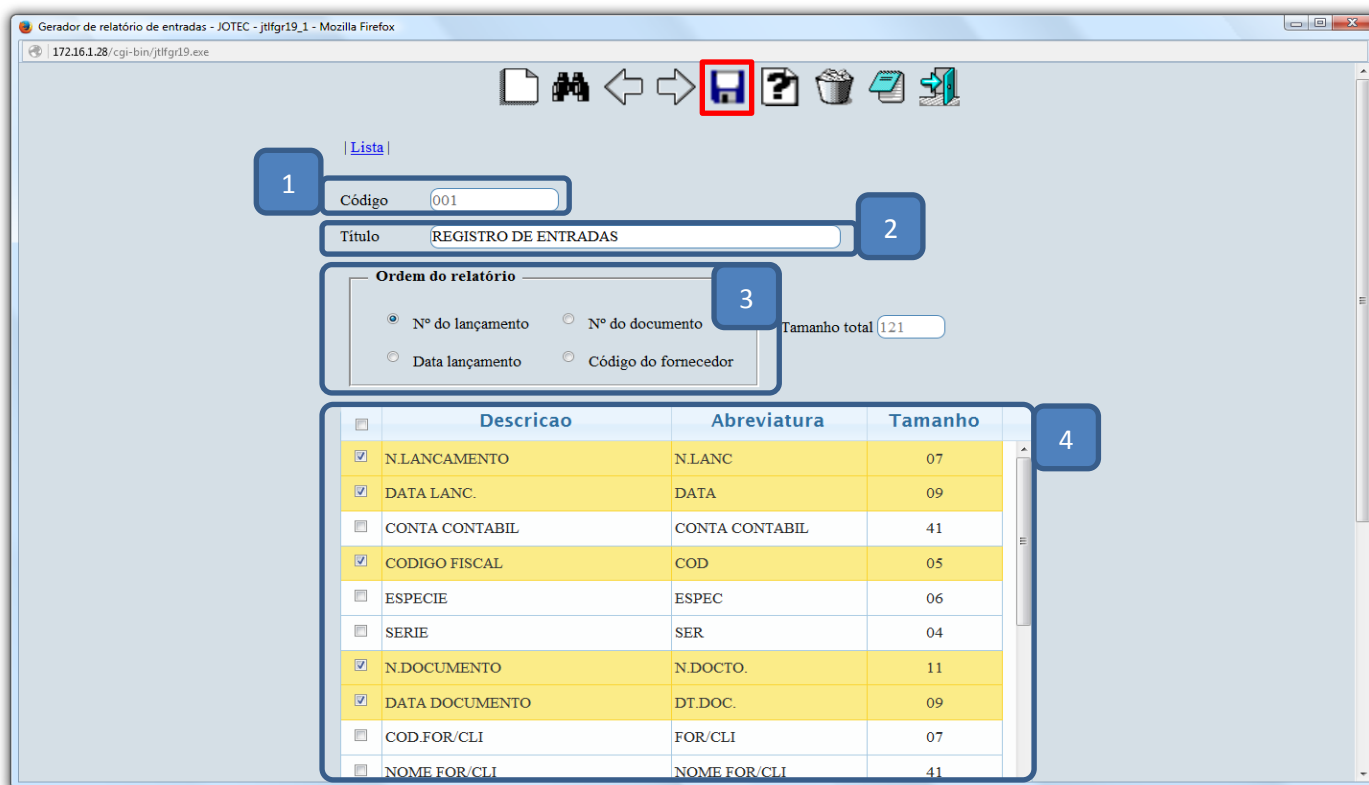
Gerador de relatório de entradas - JOTEC - jtlfgr19_1 - Mozilla Firefox

172.16.1.28/cgi-bin/jtlfgr19.exe

| Lista |

1

Código 001

Título REGISTRO DE ENTRADAS

2

Ordem do relatório

3

Nº do lançamento
Nº do documento
Data lançamento
Código do fornecedor

Tamanho total 121

4

| | Descricao | Abreviatura | Tamanho |
|---|---|---|---|
| ☑ | N.LANCAMENTO | N.LANC | 07 |
| ☑ | DATA LANC. | DATA | 09 |
| ☐ | CONTA CONTABIL | CONTA CONTABIL | 41 |
| ☑ | CODIGO FISCAL | COD | 05 |
| ☐ | ESPECIE | ESPEC | 06 |
| ☐ | SERIE | SER | 04 |
| ☑ | N.DOCUMENTO | N.DOCTO. | 11 |
| ☑ | DATA DOCUMENTO | DT.DOC. | 09 |
| ☐ | COD.FOR/CLI | FOR/CLI | 07 |
| ☐ | NOME FOR/CLI | NOME FOR/CLI | 41 |